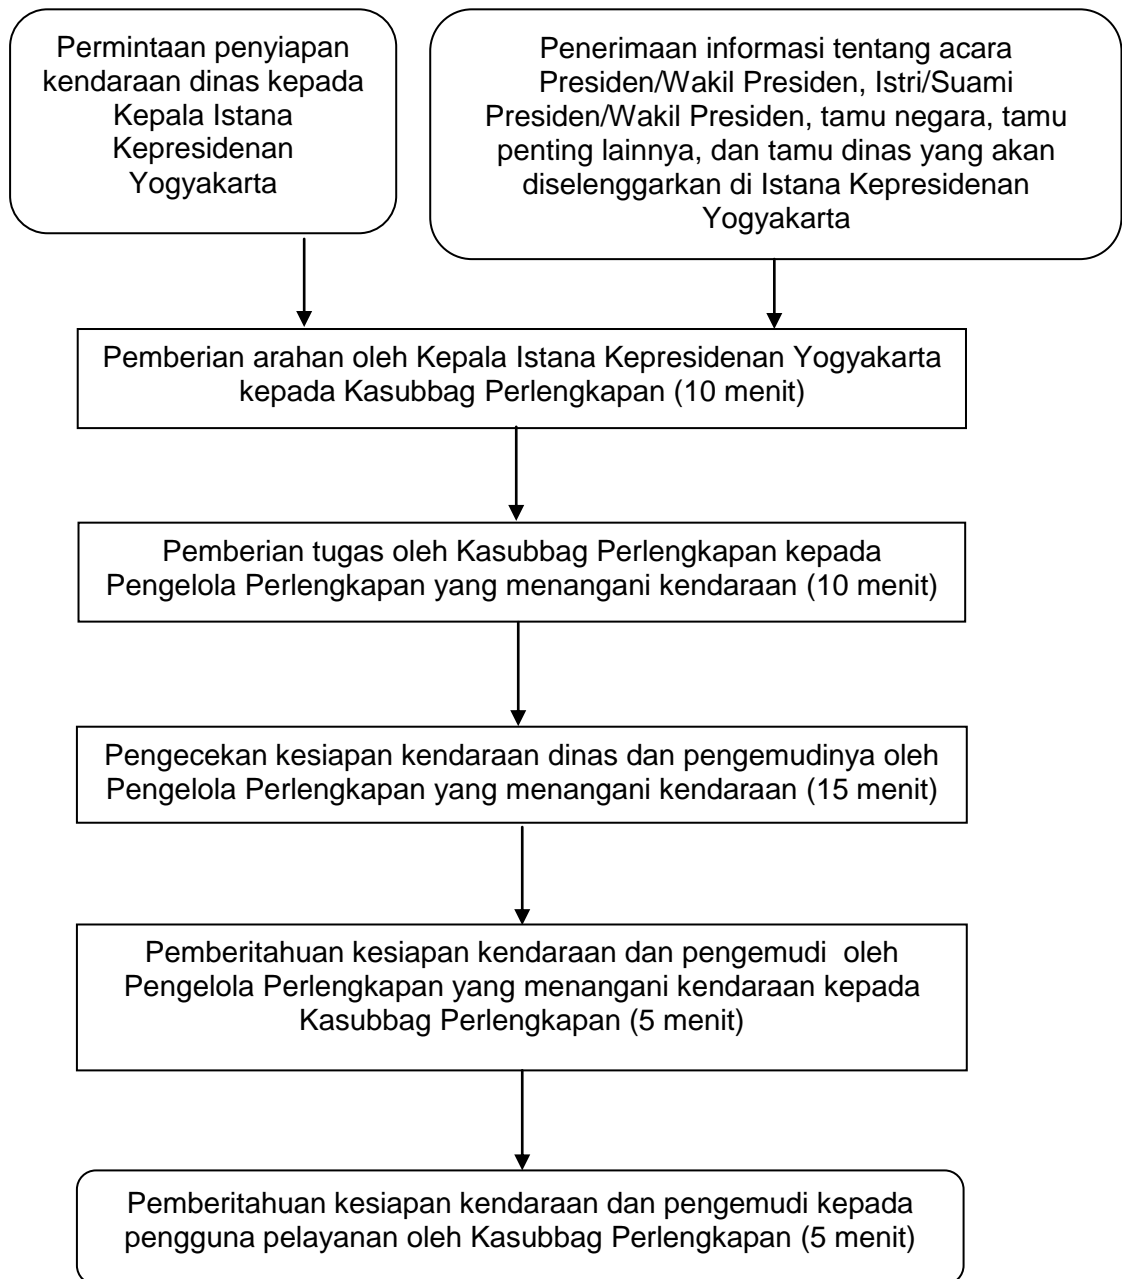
Permintaan penyiapan kendaraan dinas kepada Kepala Istana Kepresidenan Yogyakarta

Penerimaan informasi tentang acara Presiden/Wakil Presiden, Istri/Suami Presiden/Wakil Presiden, tamu negara, tamu penting lainnya, dan tamu dinas yang akan diselenggarkan di Istana Kepresidenan Yogyakarta

Pemberian arahan oleh Kepala Istana Kepresidenan Yogyakarta kepada Kasubbag Perlengkapan (10 menit)

Pemberian tugas oleh Kasubbag Perlengkapan kepada Pengelola Perlengkapan yang menangani kendaraan (10 menit)

Pengecekan kesiapan kendaraan dinas dan pengemudinya oleh Pengelola Perlengkapan yang menangani kendaraan (15 menit)

Pemberitahuan kesiapan kendaraan dan pengemudi oleh Pengelola Perlengkapan yang menangani kendaraan kepada Kasubbag Perlengkapan (5 menit)

Pemberitahuan kesiapan kendaraan dan pengemudi kepada pengguna pelayanan oleh Kasubbag Perlengkapan (5 menit)